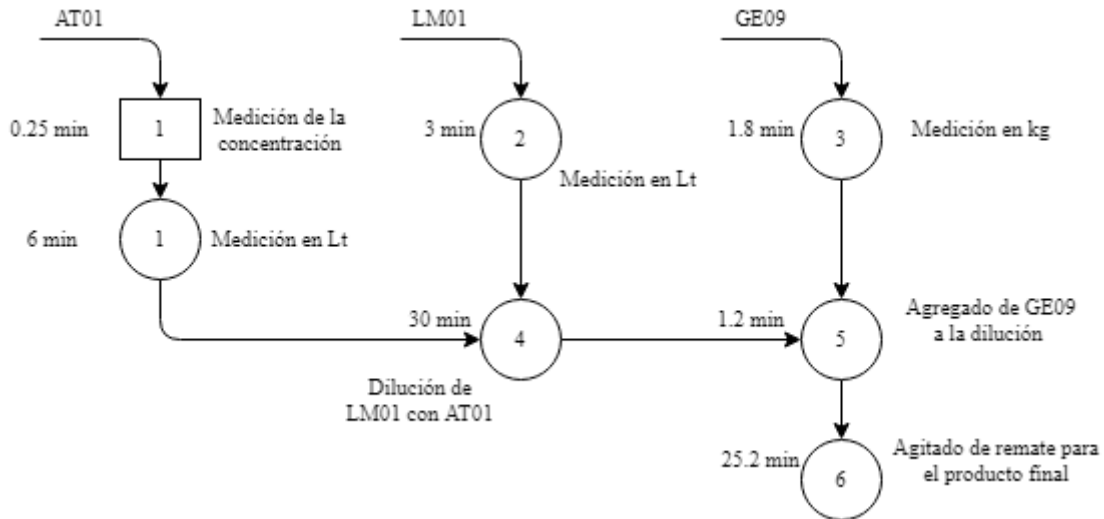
AT01

0.25 min

1

Medición de la concentración

6 min

1

Medición en Lt

LM01

3 min

2

Medición en Lt

GE09

1.8 min

3

Medición en kg

30 min

4

Dilución de LM01 con AT01

1.2 min

5

Agregado de GE09 a la dilución

25.2 min

6

Agitado de remate para el producto final